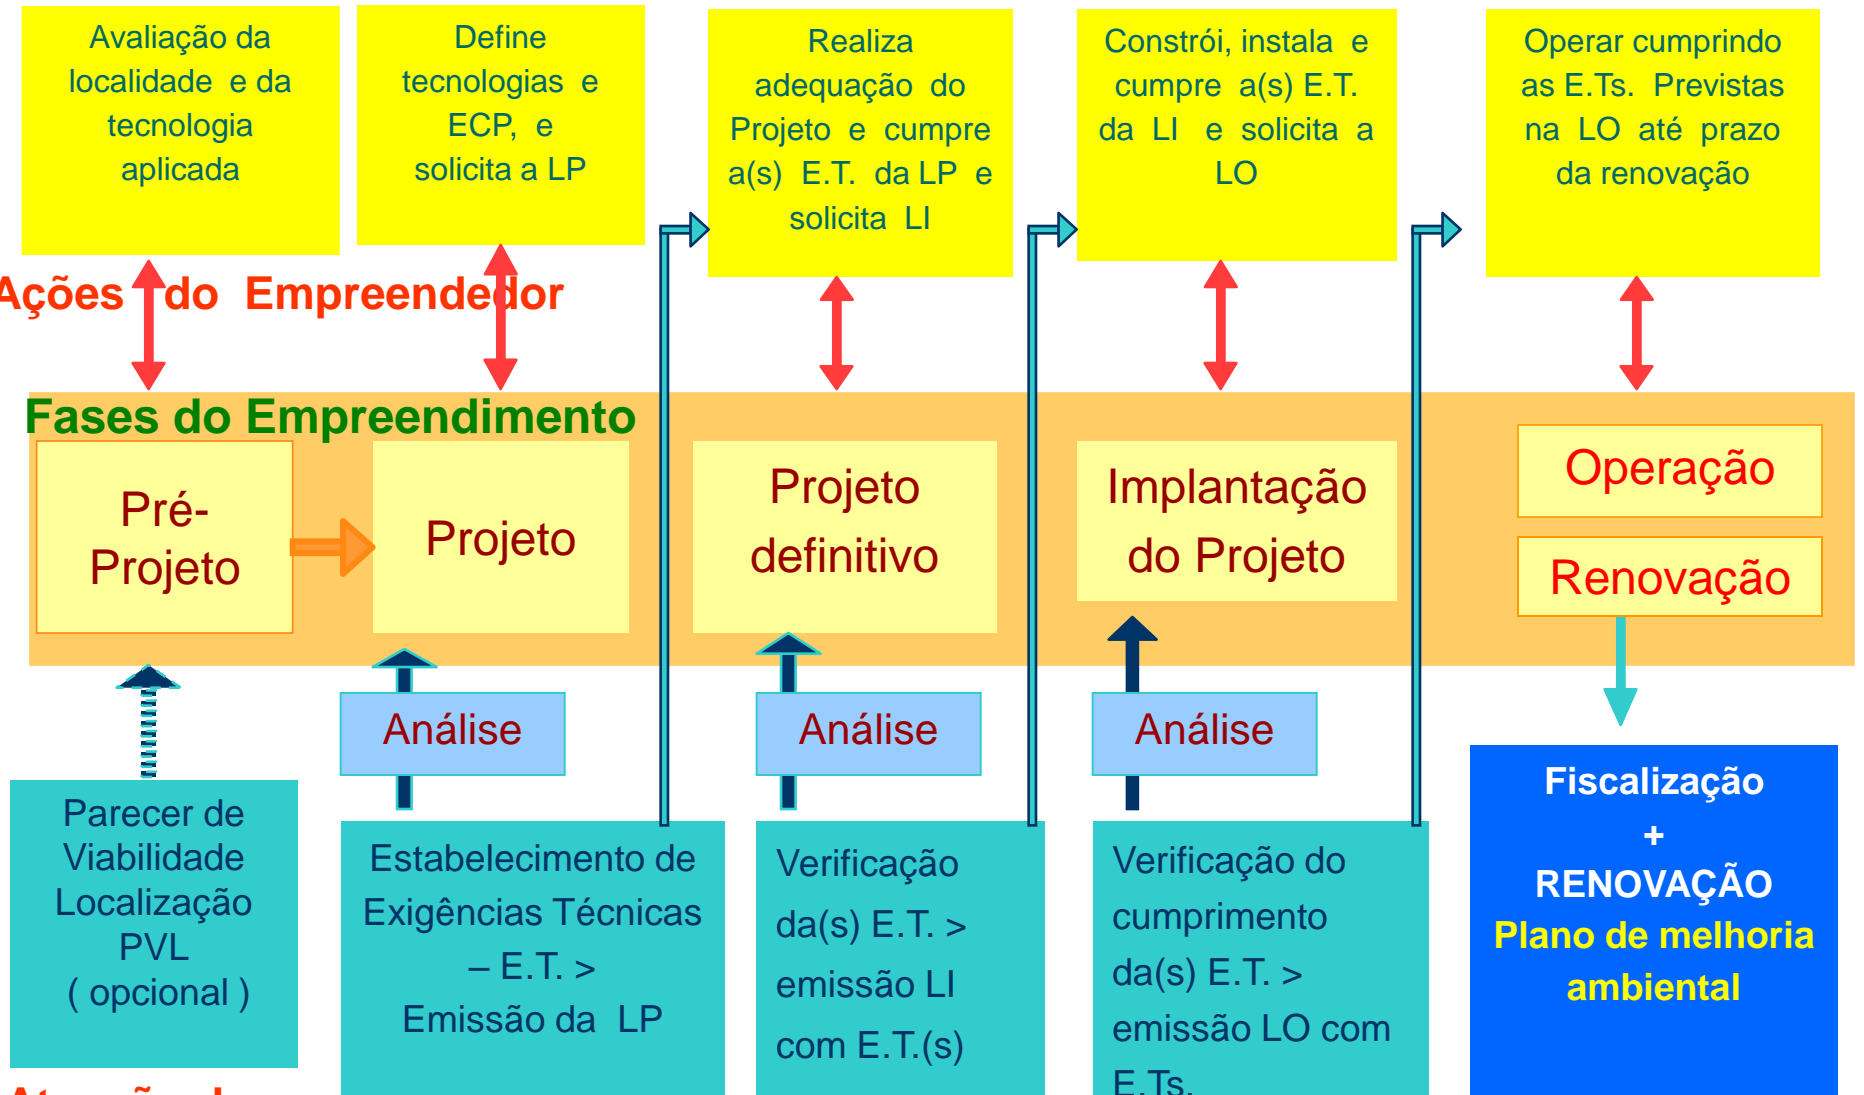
Avaliação da localidade e da tecnologia aplicada

Define tecnologias e ECP, e solicita a LP

Realiza adequação do Projeto e cumpre a(s) E.T. da LP e solicita LI

Constrói, instala e cumpre a(s) E.T. da LI e solicita a LO

Operar cumprindo as E.Ts. Previstas na LO até prazo da renovação

Ações do Empreendedor

Fases do Empreendimento

Pré-Projeto

Projeto

Projeto definitivo

Implantação do Projeto

Operação

Renovação

Análise

Análise

Análise

Parecer de Viabilidade Localização PVL ( opcional )

Estabelecimento de Exigências Técnicas – E.T. > Emissão da LP

Verificação da(s) E.T. > emissão LI com E.T.(s)

Verificação do cumprimento da(s) E.T. > emissão LO com E.Ts.

Fiscalização + RENOVAÇÃO Plano de melhoria ambiental

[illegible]